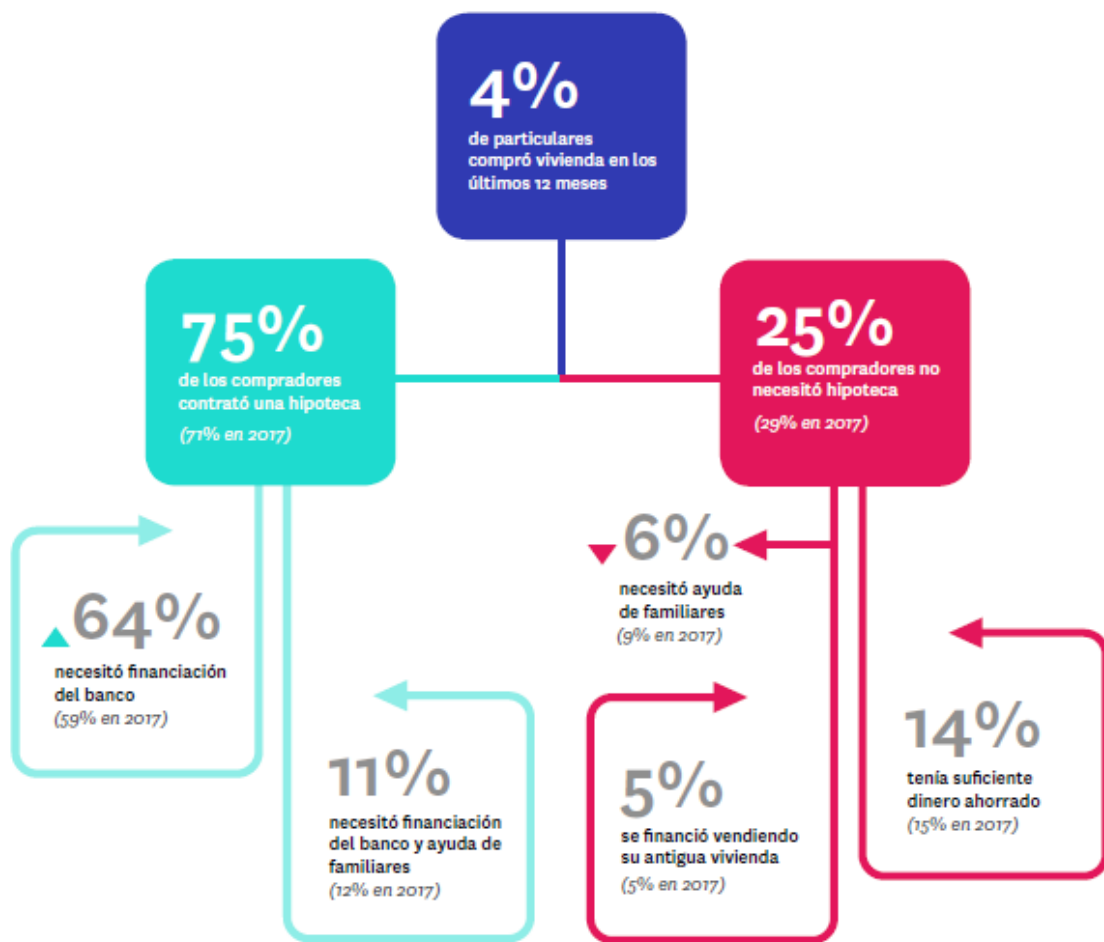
4%
de particulares compró vivienda en los últimos 12 meses

75%
de los compradores contrató una hipoteca
(71% en 2017)

25%
de los compradores no necesitó hipoteca
(29% en 2017)

64%
necesitó financiación del banco
(59% en 2017)

11%
necesitó financiación del banco y ayuda de familiares
(12% en 2017)

6%
necesitó ayuda de familiares
(9% en 2017)

5%
se financió vendiendo su antigua vivienda
(5% en 2017)

14%
tenía suficiente dinero ahorrado
(15% en 2017)